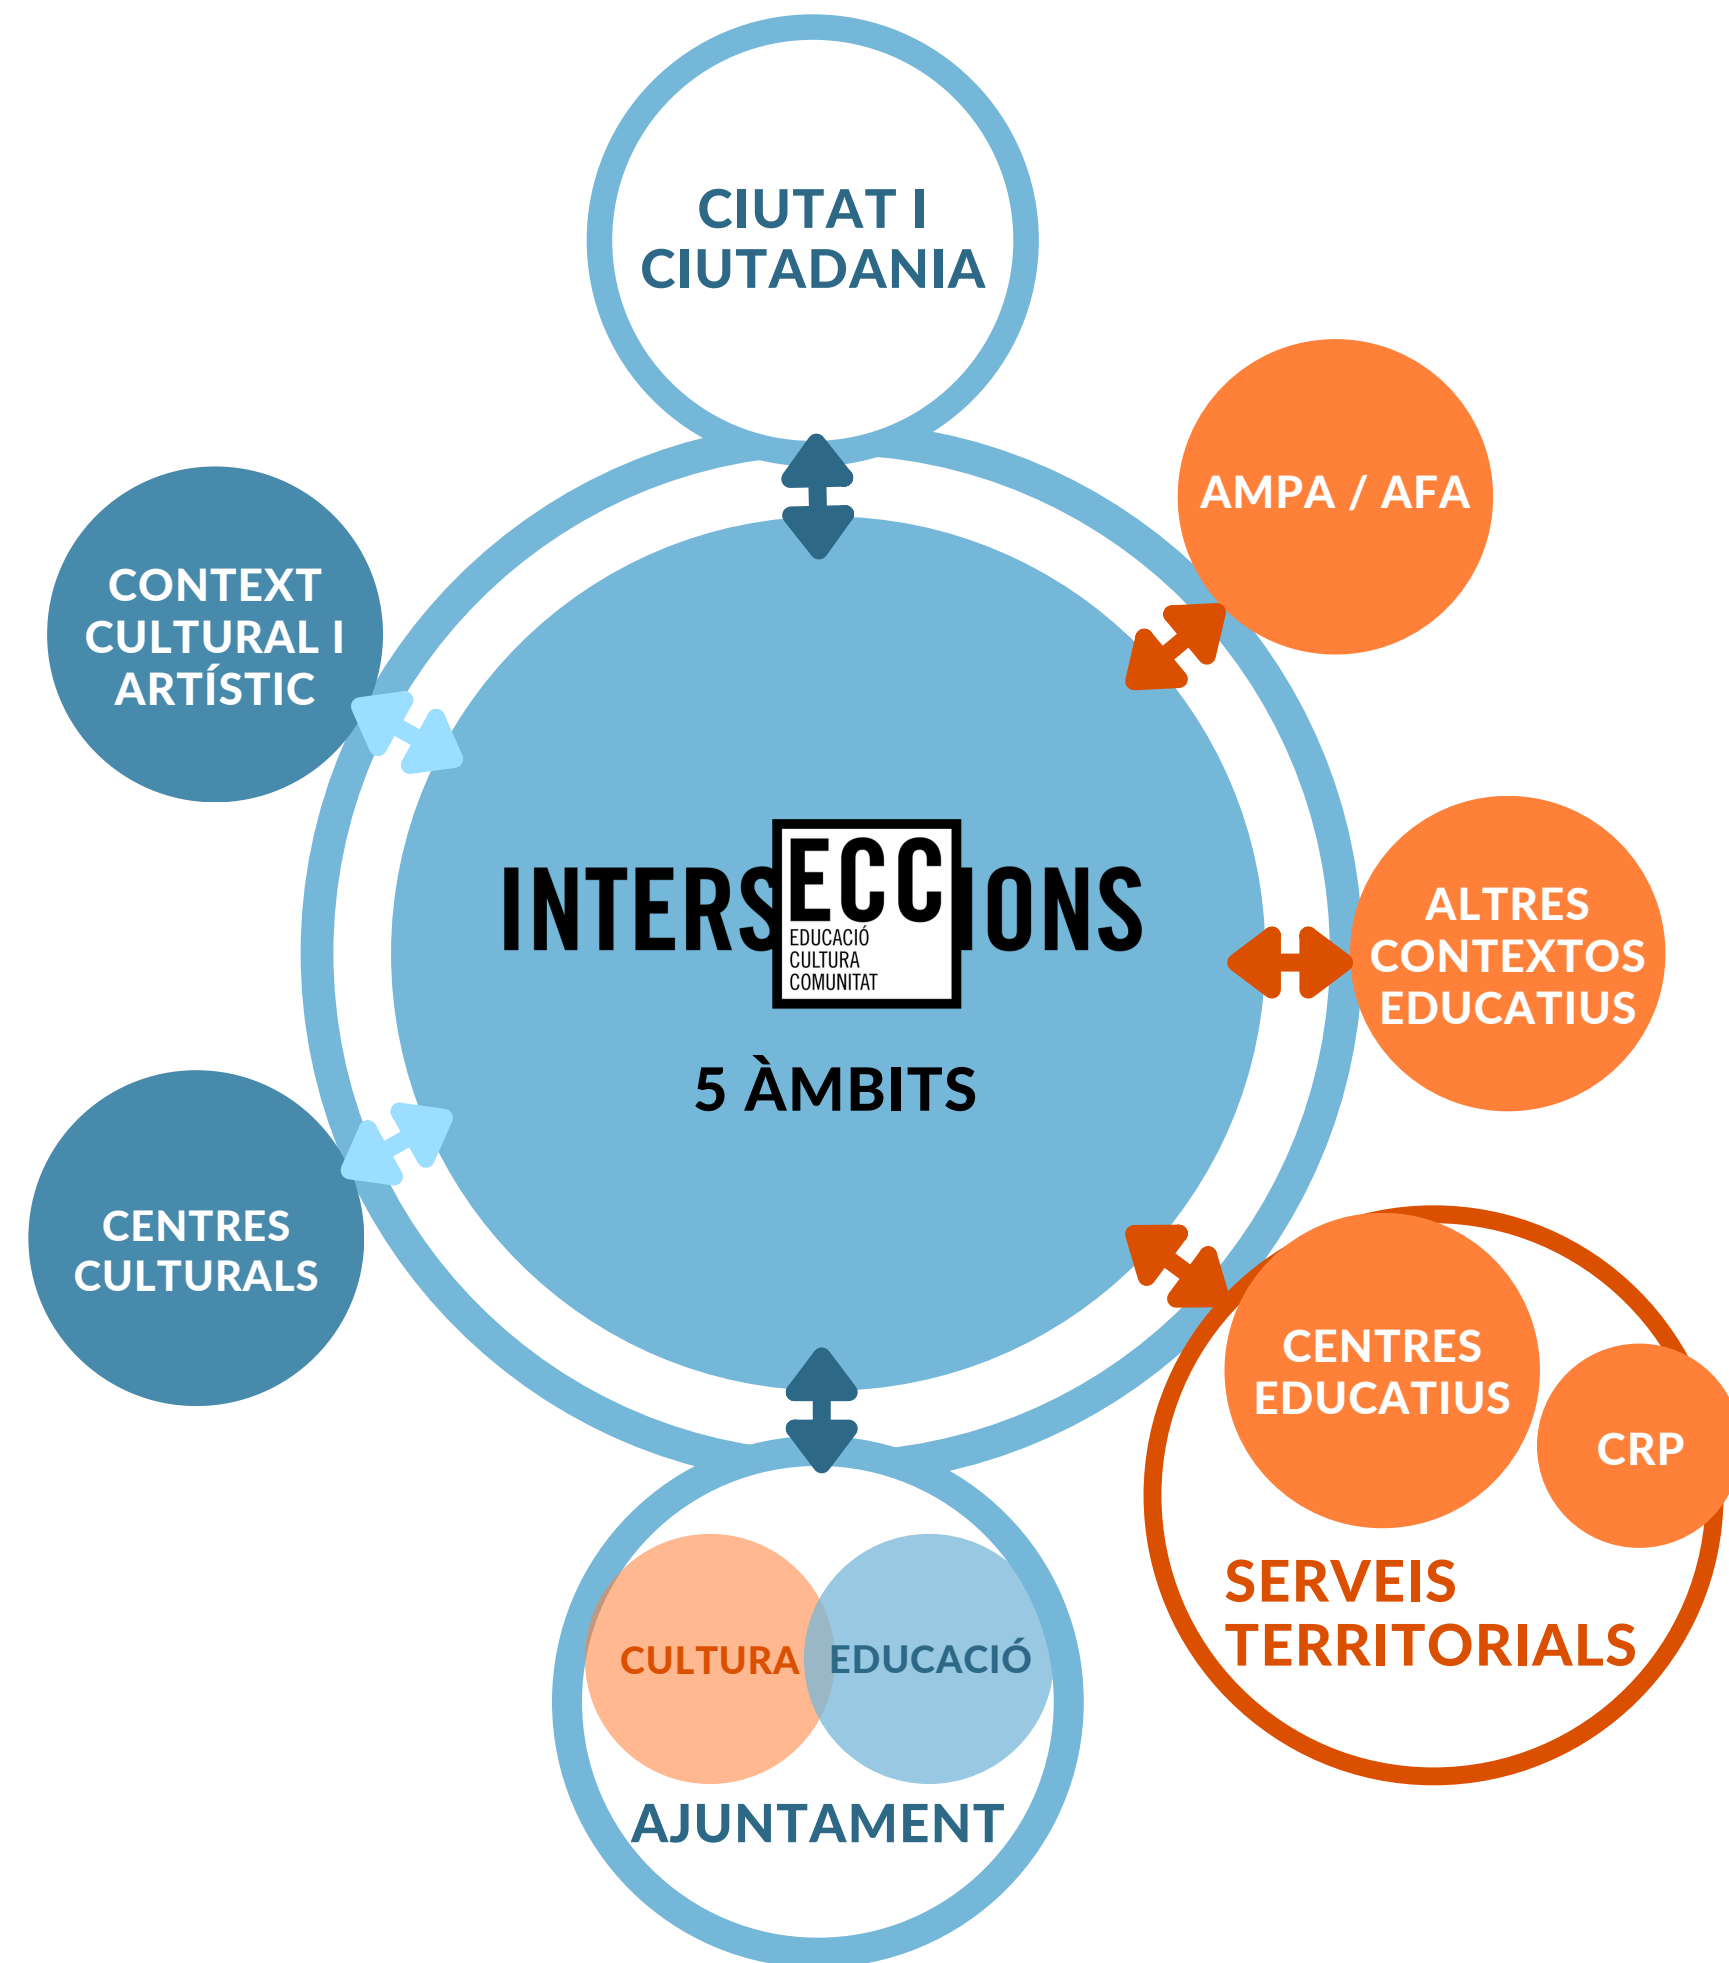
CIUTAT I CIUTADANIA

AMPA / AFA

CONTEXT CULTURAL I ARTÍSTIC

INTERSECCIONS

ECC
EDUCACIÓ
CULTURA
COMUNITAT

ALTRES CONTEXTOS EDUCATIUS

5 ÀMBITS

CENTRES CULTURALS

CENTRES EDUCATIUS

CRP

SERVEIS TERRITORIALS

CULTURA

EDUCACIÓ

AJUNTAMENT